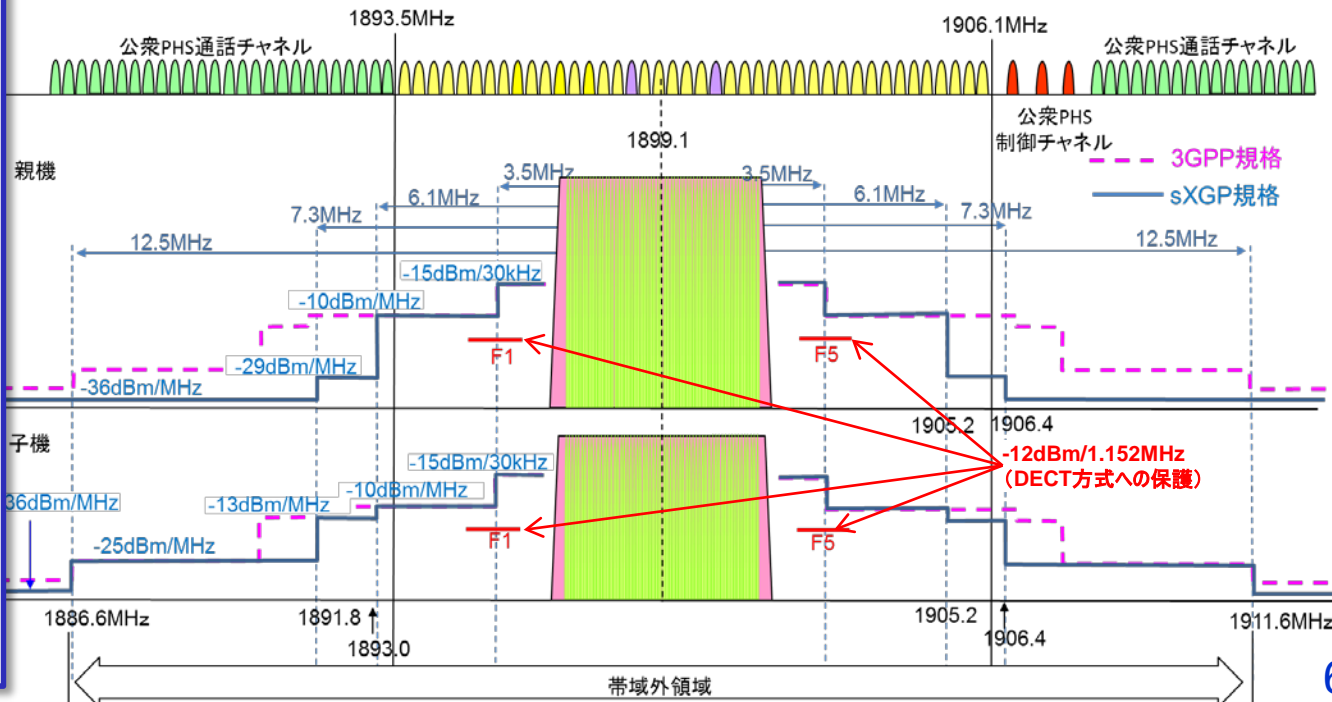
1893.5MHz
1906.1MHz
公衆PHS通話チャネル
公衆PHS通話チャネル
公衆PHS
制御チャネル
1899.1
3GPP規格
sXGP規格
親機
3.5MHz
3.5MHz
6.1MHz
6.1MHz
7.3MHz
7.3MHz
12.5MHz
12.5MHz
-15dBm/30kHz
-10dBm/MHz
-29dBm/MHz
-36dBm/MHz
F1
F5
1905.2
1906.4
子機
-12dBm/1.152MHz
（DECT方式への保護）
-15dBm/30kHz
36dBm/MHz
-13dBm/MHz
-10dBm/MHz
-25dBm/MHz
F1
F5
1886.6MHz
1891.8
1893.0
1905.2
1906.4
1911.6MHz
帯域外領域
6